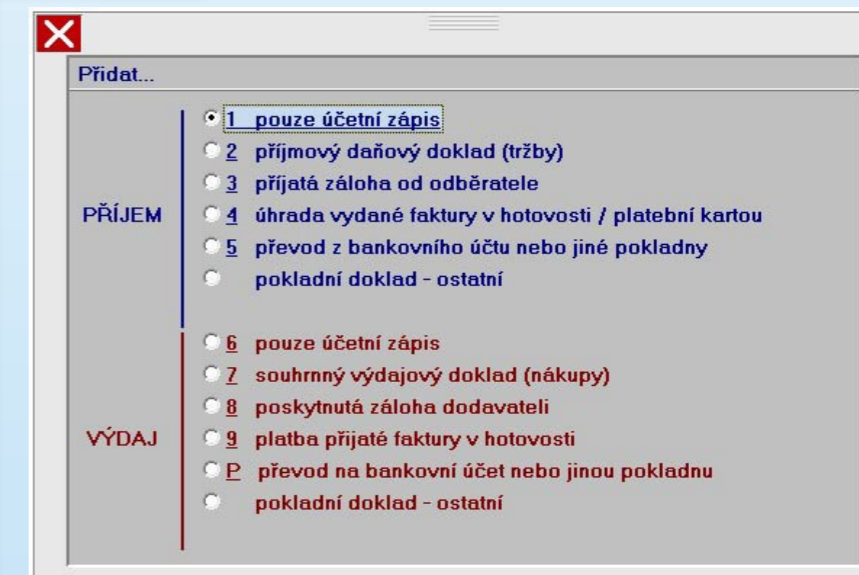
Přidat...

PŘÍJEM

1 pouze účetní zápis
2 příjmový daňový doklad (tržby)
3 přijatá záloha od odběratele
4 úhrada vydané faktury v hotovosti / platební kartou
5 převod z bankovního účtu nebo jiné pokladny
pokladní doklad - ostatní

VÝDAJ

6 pouze účetní zápis
7 souhrnný výdajový doklad (nákupy)
8 poskytnutá záloha dodavateli
9 platba přijaté faktury v hotovosti
P převod na bankovní účet nebo jinou pokladnu
pokladní doklad - ostatní